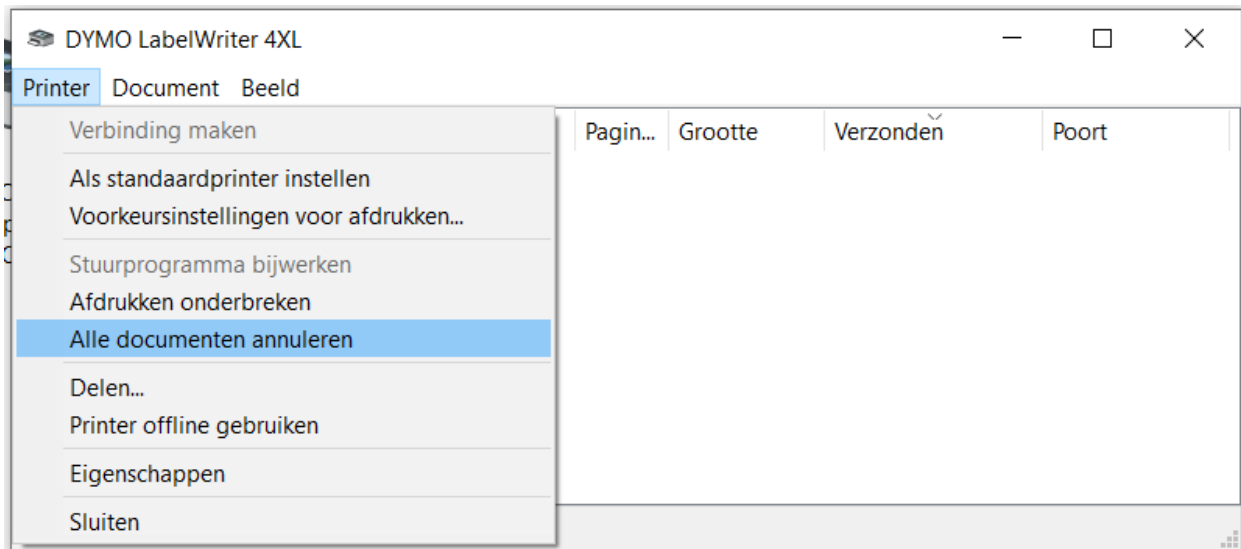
DYMO LabelWriter 4XL

Printer Document Beeld

Verbinding maken

Als standaardprinter instellen

Voorkeursinstellingen voor afdrukken...

Stuurprogramma bijwerken

Afdrukken onderbreken

Alle documenten annuleren

Delen...

Printer offline gebruiken

Eigenschappen

Sluiten

| Pagin... | Grootte | Verzonden | Poort |
|---|---|---|---|